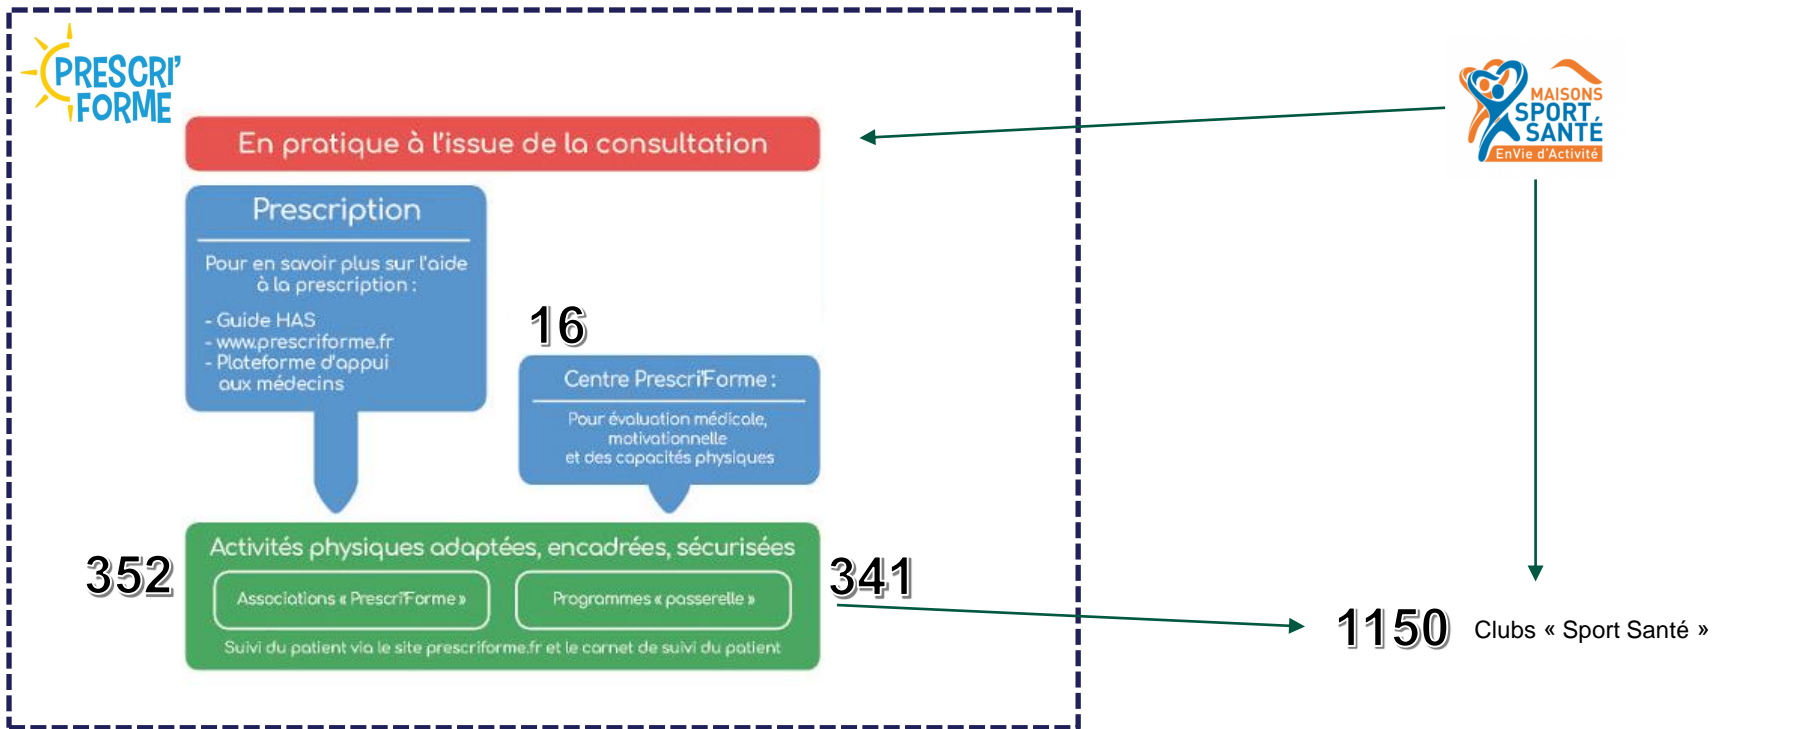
PRESCRI' FORME

En pratique à l'issue de la consultation

Prescription

Pour en savoir plus sur l'aide à la prescription :

- Guide HAS
- www.prescriforme.fr
- Plateforme d'appui aux médecins

16

Centre PrescriForme :

Pour évaluation médicale, motivationnelle et des capacités physiques

352

Activités physiques adaptées, encadrées, sécurisées

Associations « PrescriForme »

Programmes « passerelle »

Suivi du patient via le site prescriforme.fr et le carnet de suivi du patient

341

MAISONS SPORT SANTÉ EnVie d'Activité

1150 Clubs « Sport Santé »